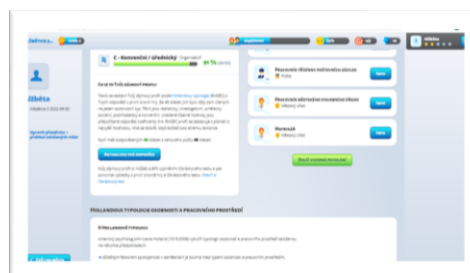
Vítej zpět

C - Konvenční / úřednický

91 %

Alžběta

Co je to tvůj zájmový profil?

Hlavní úkol

Ověř si znalosti

Pracovník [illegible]

Pracovník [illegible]

Účetní

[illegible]

Hollandova typologie osobnosti a pracovního prostředí

Hollandova typologie